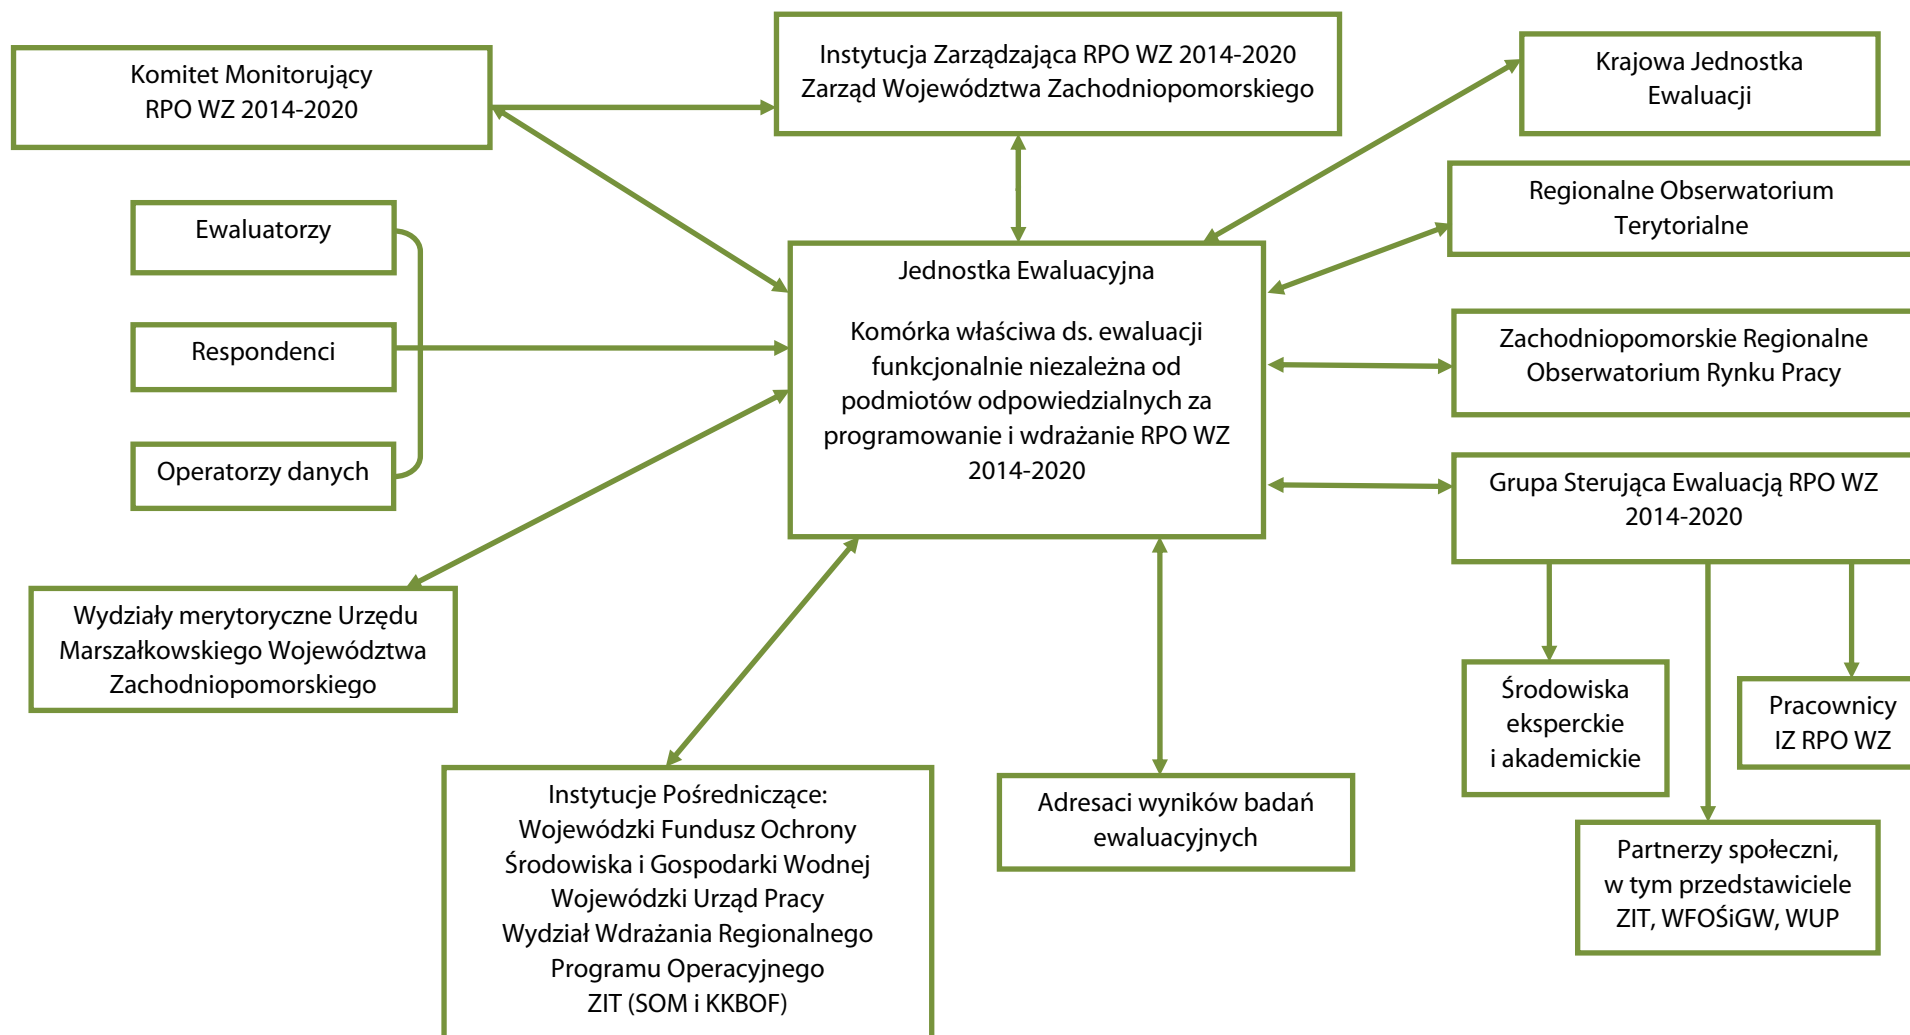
Komitet Monitorujący RPO WZ 2014-2020

Instytucja Zarządzająca RPO WZ 2014-2020
Zarząd Województwa Zachodniopomorskiego

Krajowa Jednostka Ewaluacji

Regionalne Obserwatorium Terytorialne

Ewaluatorzy

Respondenci

Operatorzy danych

Jednostka Ewaluacyjna

Komórka właściwa ds. ewaluacji funkcjonalnie niezależna od podmiotów odpowiedzialnych za programowanie i wdrażanie RPO WZ 2014-2020

Zachodniopomorskie Regionalne Obserwatorium Rynku Pracy

Grupa Sterująca Ewaluacją RPO WZ 2014-2020

Wydziały merytoryczne Urzędu Marszałkowskiego Województwa Zachodniopomorskiego

Środowiska eksperckie i akademickie

Pracownicy IZ RPO WZ

Instytucje Pośredniczące:
Wojewódzki Fundusz Ochrony Środowiska i Gospodarki Wodnej
Wojewódzki Urząd Pracy
Wydział Wdrażania Regionalnego Programu Operacyjnego
ZIT (SOM i KKBOF)

Adresaci wyników badań ewaluacyjnych

Partnerzy społeczni, w tym przedstawiciele ZIT, WFOŚiGW, WUP